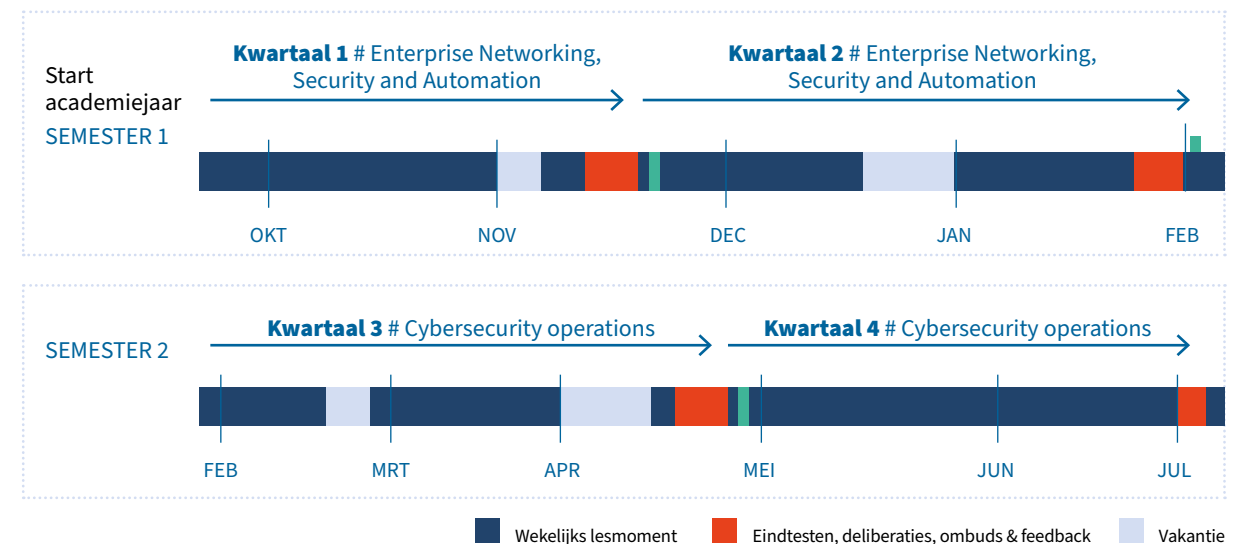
Start academiejaar

**Kwartaal 1** # Enterprise Networking, Security and Automation

**Kwartaal 2** # Enterprise Networking, Security and Automation

SEMESTER 1

OKT NOV DEC JAN FEB

SEMESTER 2

**Kwartaal 3** # Cybersecurity operations

**Kwartaal 4** # Cybersecurity operations

FEB MRT APR MEI JUN JUL

Wekelijks lesmoment

Eindtesten, deliberaties, ombuds & feedback

Vakantie